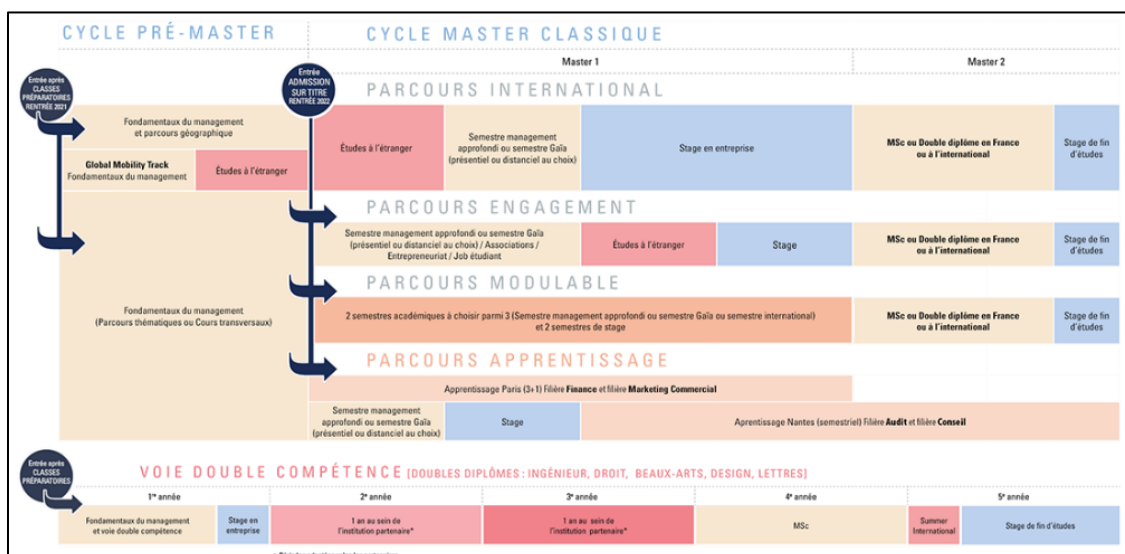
CYCLE PRÉ-MASTER

CYCLE MASTER CLASSIQUE

Master 1

Master 2

Entrée après CLASSES PRÉPARATOIRES RENTRÉE 2021

Entrée ADMISSION SUR TITRE RENTRÉE 2022

PARCOURS INTERNATIONAL

Fondamentaux du management et parcours géographique

Global Mobility Track Fondamentaux du management

Études à l'étranger

Études à l'étranger

Semestre management approfondi ou semestre Gaïa (présentiel ou distanciel au choix)

Stage en entreprise

MSc ou Double diplôme en France ou à l'international

Stage de fin d'études

PARCOURS ENGAGEMENT

Semestre management approfondi ou semestre Gaïa (présentiel ou distanciel au choix) / Associations / Entrepreneuriat / Job étudiant

Études à l'étranger

Stage

MSc ou Double diplôme en France ou à l'international

Stage de fin d'études

PARCOURS MODULABLE

Fondamentaux du management (Parcours thématiques ou Cours transversaux)

2 semestres académiques à choisir parmi 3 (Semestre management approfondi ou semestre Gaïa ou semestre international) et 2 semestres de stage

MSc ou Double diplôme en France ou à l'international

Stage de fin d'études

PARCOURS APPRENTISSAGE

Apprentissage Paris (3+1) Filière Finance et filière Marketing Commercial

Semestre management approfondi ou semestre Gaïa (présentiel ou distanciel au choix)

Stage

Aprentissage Nantes (semestriel) Filière Audit et filière Conseil

Entrée après CLASSES PRÉPARATOIRES

VOIE DOUBLE COMPÉTENCE (DOUBLES DIPLÔMES : INGÉNIEUR, DROIT, BEAUX-ARTS, DESIGN, LETTRES)

| 1ʳᵉ année | | 2ᵉ année | 3ᵉ année | 4ᵉ année | 5ᵉ année | |
|---|---|---|---|---|---|---|
| Fondamentaux du management et voie double compétence | Stage en entreprise | 1 an au sein de l'institution partenaire* | 1 an au sein de l'institution partenaire* | MSc | Summer International | Stage de fin d'études |

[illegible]